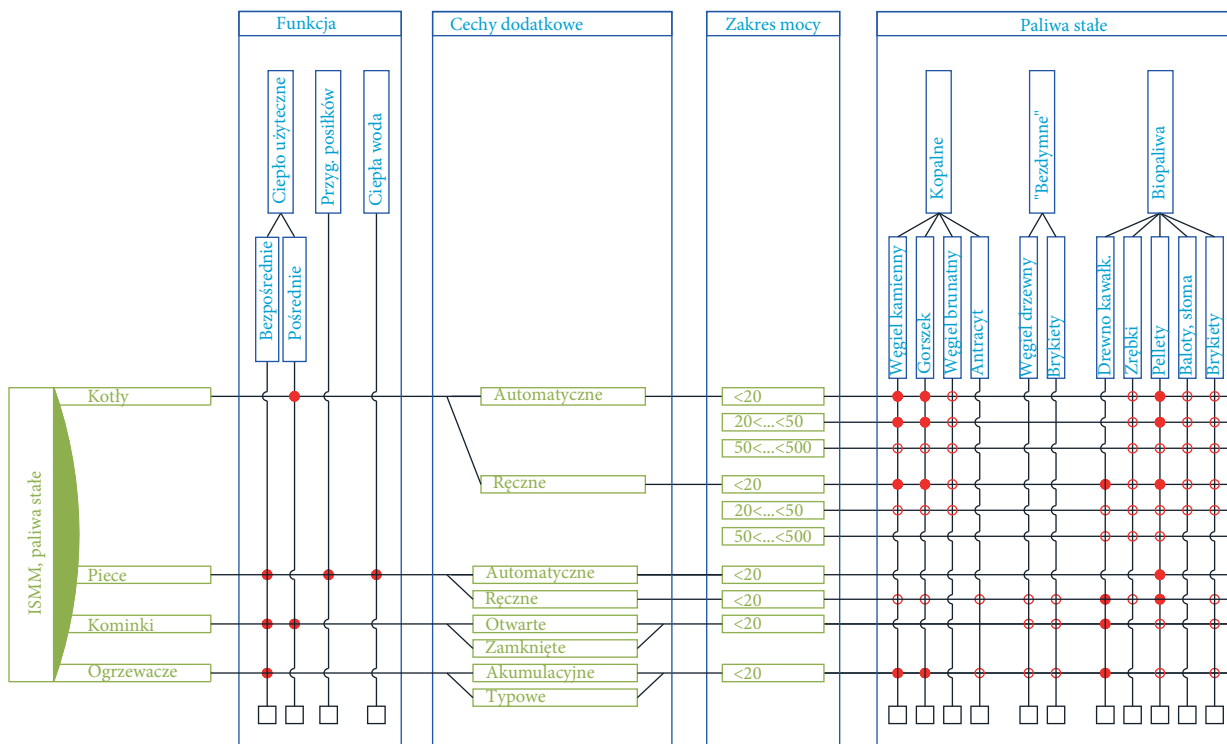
Funkcja

Cechy dodatkowe

Zakres mocy

Paliwa stałe

Ciepło użyteczne

Przyg. posiłków

Ciepła woda

Bezpośrednie

Pośrednie

Kopalne

"Bezdymne"

Biopaliwa

Węgiel kamienny

Gorszek

Węgiel brunatny

Antracyt

Węgiel drzewny

Brykiety

Drewno kawałk.

Zrębki

Pellety

Baloty, słoma

Brykiety

ISMM, paliwa stałe

Kotły

Automatyczne

<20

20<...<50

50<...<500

Ręczne

<20

20<...<50

50<...<500

Piece

Automatyczne

<20

Ręczne

<20

Kominki

Otwarte

<20

Zamknięte

Ogrzewacze

Akumulacyjne

<20

Typowe